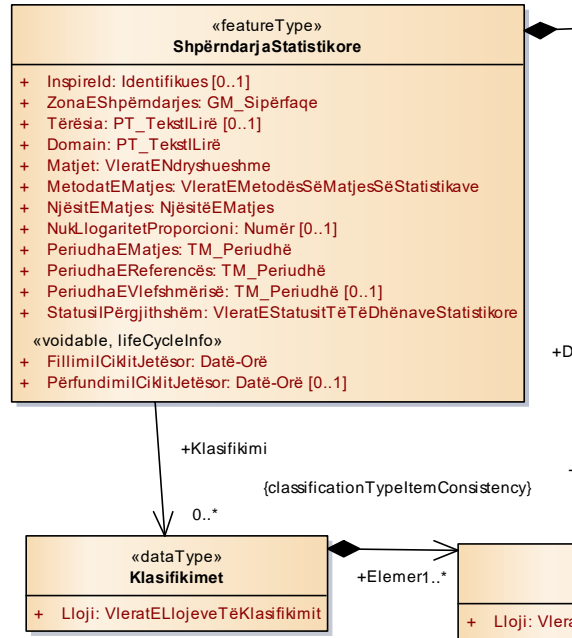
«featureType»
ShpërndarjaStatistikore

+ InspireId: Identifikues [0..1]
+ ZonaEShpërndarjes: GM_Sipërfaqe
+ Tërësia: PT_TekstILirë [0..1]
+ Domain: PT_TekstILirë
+ Matjet: VleratENdryshueshme
+ MetodatEMatjes: VleratEMetodësSëMatjesSëStatistikave
+ NjësitEMatjes: NjësitëEMatjes
+ NukLlogaritetProporcioni: Numër [0..1]
+ PeriudhaEMatjes: TM_Periudhë
+ PeriudhaEReferencës: TM_Periudhë
+ PeriudhaEVlefshmërisë: TM_Periudhë [0..1]
+ StatusiIPërgjithshëm: VleratEStatusitTëTëDhënaveStatistikore
«voidable, lifeCycleInfo»
+ FillimiICiklitJetësor: Datë-Orë
+ PërfundimiICiklitJetësor: Datë-Orë [0..1]

+D

+Klasifikimi

{classificationTypeItemConsistency}

0..*

«dataType»
Klasifikimet

+ Lloji: VleratELlojeveTëKlasifikimit

+Elemer1..*

+ Lloji: Vlera